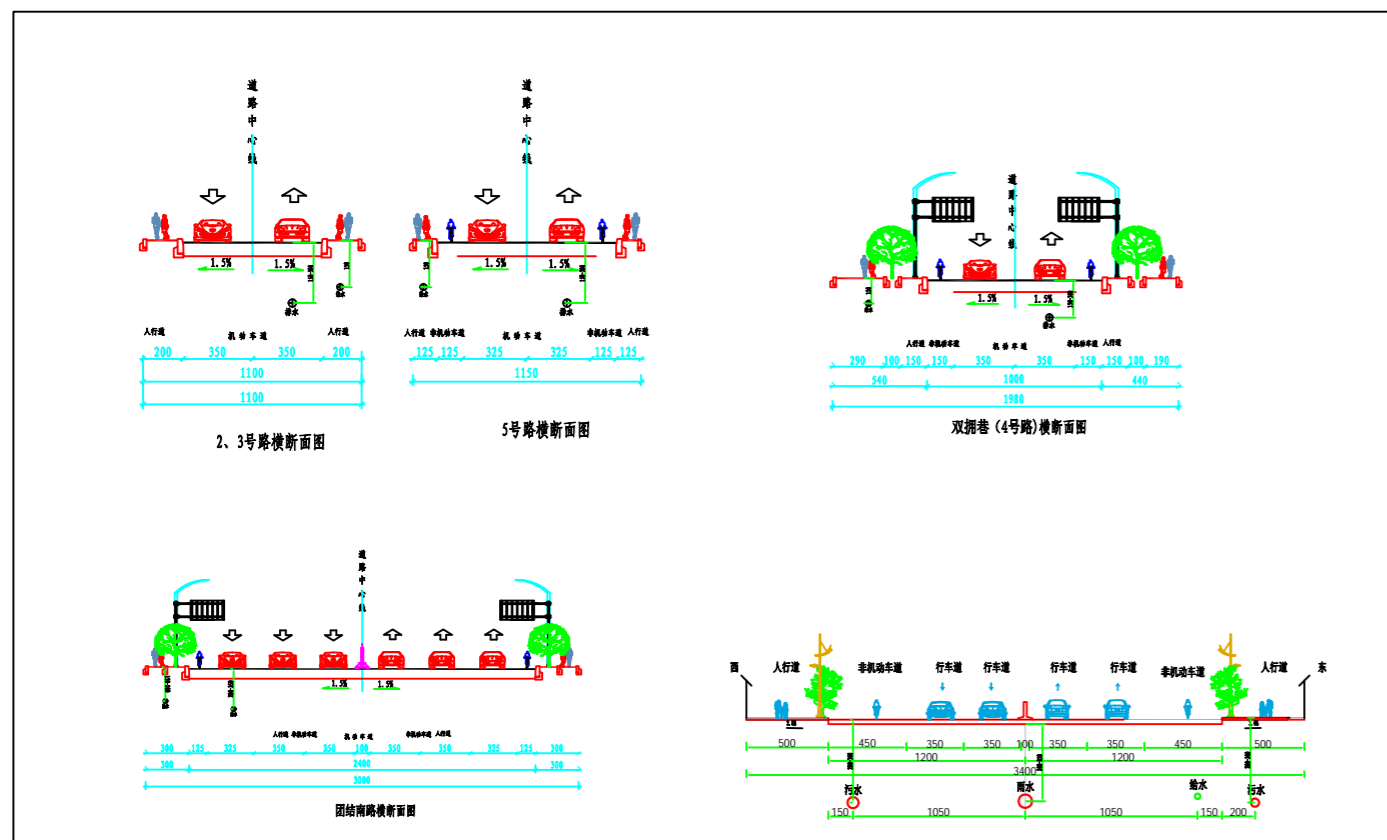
道路中心线

1.5%
1.5%
雨水
排水
人行道
机动车道
人行道
200 350 350 200
1100
1100
2、3号路横断面图

道路中心线

1.5%
1.5%
雨水
排水
人行道 非机动车道
机动车道
非机动车道 人行道
125 125 325 325 125 125
1150
5号路横断面图

道路中心线

1.5%
1.5%
雨水
人行道 非机动车道
机动车道
非机动车道 人行道
290 100 150 150 350 350 150 150 100 190
540 1000 440
1980
双拥巷（4号路）横断面图

道路中心线

1.5%
1.5%
人行道 非机动车道
机动车道
非机动车道 人行道
300 125 325 350 350 100 350 350 325 125 300
300 2400 300
3000
团结南路横断面图

西 人行道 非机动车道 行车道 行车道 行车道 行车道 非机动车道 人行道 东
500 450 350 350 100 350 350 450 500
1200 1200
3400
污水 雨水 给水 污水
150 1050 1050 150 200